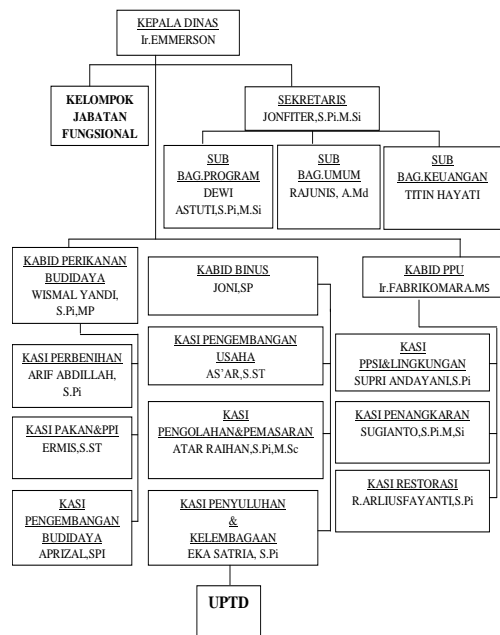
KEPALA DINAS
Ir.EMMERSON

KELOMPOK JABATAN FUNGSIONAL

SEKRETARIS
JONFITER,S.Pi.M.Si

SUB BAG.PROGRAM
DEWI ASTUTI,S.Pi,M.Si

SUB BAG.UMUM
RAJUNIS, A.Md

SUB BAG.KEUANGAN
TITIN HAYATI

KABID PERIKANAN BUDIDAYA
WISMAL YANDI, S.Pi,MP

KASI PERBENIHAN
ARIF ABDILLAH, S.Pi

KASI PAKAN&PPI
ERMIS,S.ST

KASI PENGEMBANGAN BUDIDAYA
APRIZAL,SPI

KABID BINUS
JONI,SP

KASI PENGEMBANGAN USAHA
AS'AR,S.ST

KASI PENGOLAHAN&PEMASARAN
ATAR RAIHAN,S.Pi,M.Sc

KASI PENYULUHAN & KELEMBAGAAN
EKA SATRIA, S.Pi

KABID PPU
Ir.FABRIKOMARA.MS

KASI PPSI&LINGKUNGAN
SUPRI ANDAYANI,S.Pi

KASI PENANGKARAN
SUGIANTO,S.Pi.M,Si

KASI RESTORASI
R.ARLIUSFAYANTI,S.Pi

UPTD